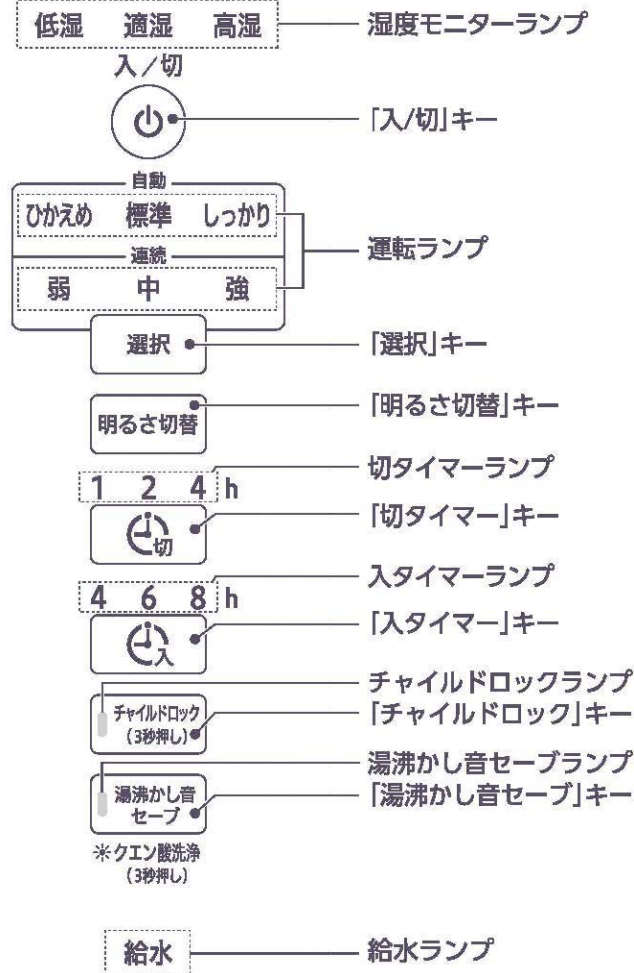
低湿 適湿 高湿 湿度モニターランプ

入/切

「入/切」キー

自動

ひかえめ 標準 しっかり

連続

弱 中 強

運転ランプ

選択

「選択」キー

明るさ切替

「明るさ切替」キー

切タイマーランプ

1 2 4 h

切

「切タイマー」キー

入タイマーランプ

4 6 8 h

入

「入タイマー」キー

チャイルドロックランプ

チャイルドロック (3秒押し)

「チャイルドロック」キー

湯沸かし音セーブランプ

湯沸かし音 セーブ

「湯沸かし音セーブ」キー

※クエン酸洗浄 (3秒押し)

給水

給水ランプ